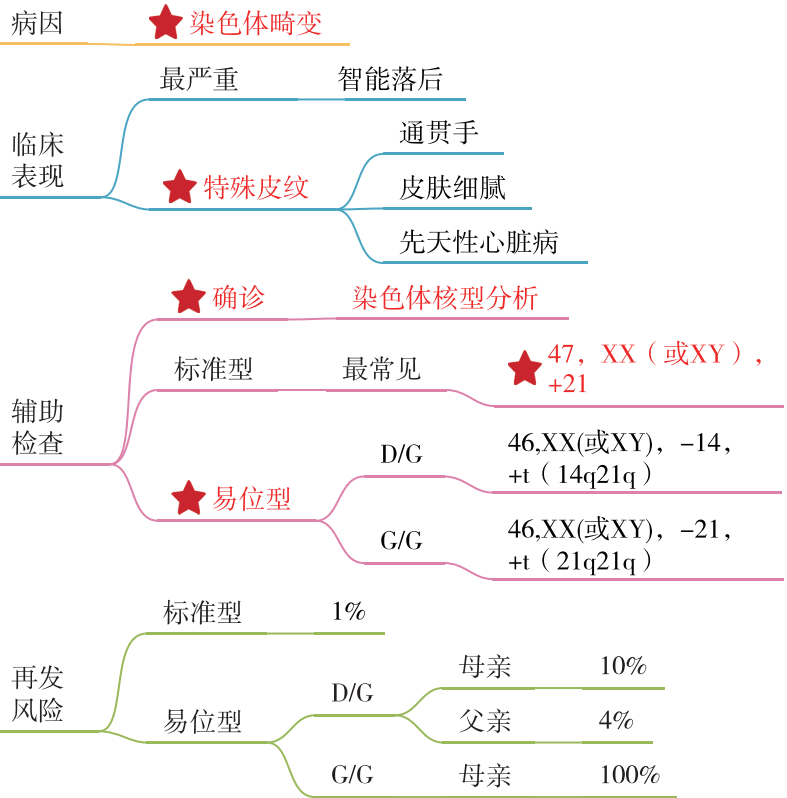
病因 染色体畸变

临床表现
最严重 智能落后
特殊皮纹
通贯手
皮肤细腻
先天性心脏病

辅助检查
确诊 染色体核型分析
标准型 最常见 47，XX（或XY），+21
易位型
D/G 46,XX(或XY)，−14，+t（14q21q）
G/G 46,XX(或XY)，−21，+t（21q21q）

再发风险
标准型 1%
易位型
D/G
母亲 10%
父亲 4%
G/G 母亲 100%